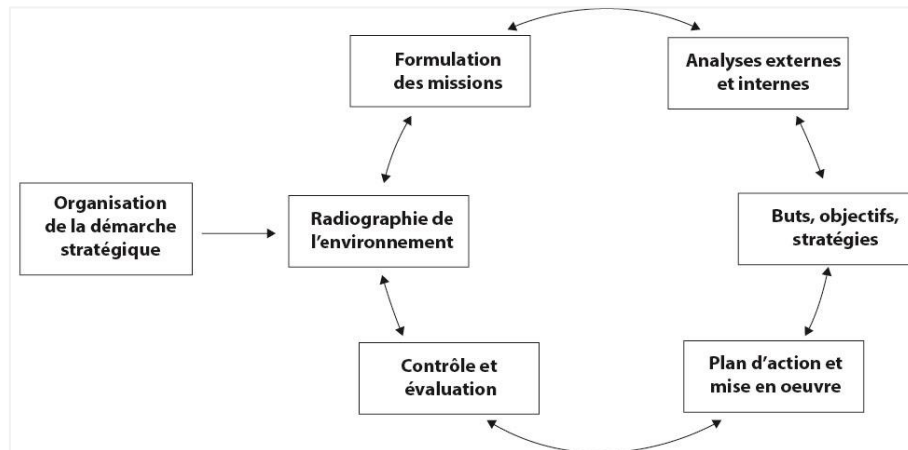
Organisation de la démarche stratégique

Radiographie de l'environnement

Formulation des missions

Analyses externes et internes

Buts, objectifs, stratégies

Plan d'action et mise en oeuvre

Contrôle et évaluation